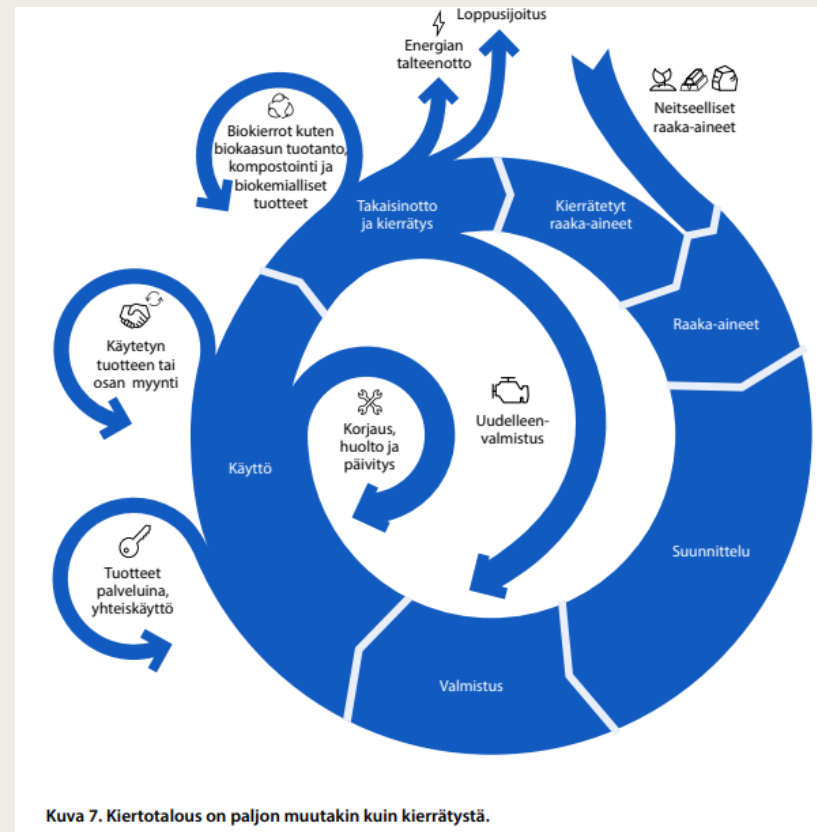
Loppusijoitus

Energian talteenotto

Neitseelliset raaka-aineet

Biokierrot kuten biokaasun tuotanto, kompostointi ja biokemialliset tuotteet

Takaisinotto ja kierrätys

Kierrätetyt raaka-aineet

Raaka-aineet

Käytetyn tuotteen tai osan myynti

Korjaus, huolto ja päivitys

Uudelleen-valmistus

Käyttö

Suunnittelu

Tuotteet palveluina, yhteiskäyttö

Valmistus

Kuva 7. Kiertotalous on paljon muutakin kuin kierrätystä.